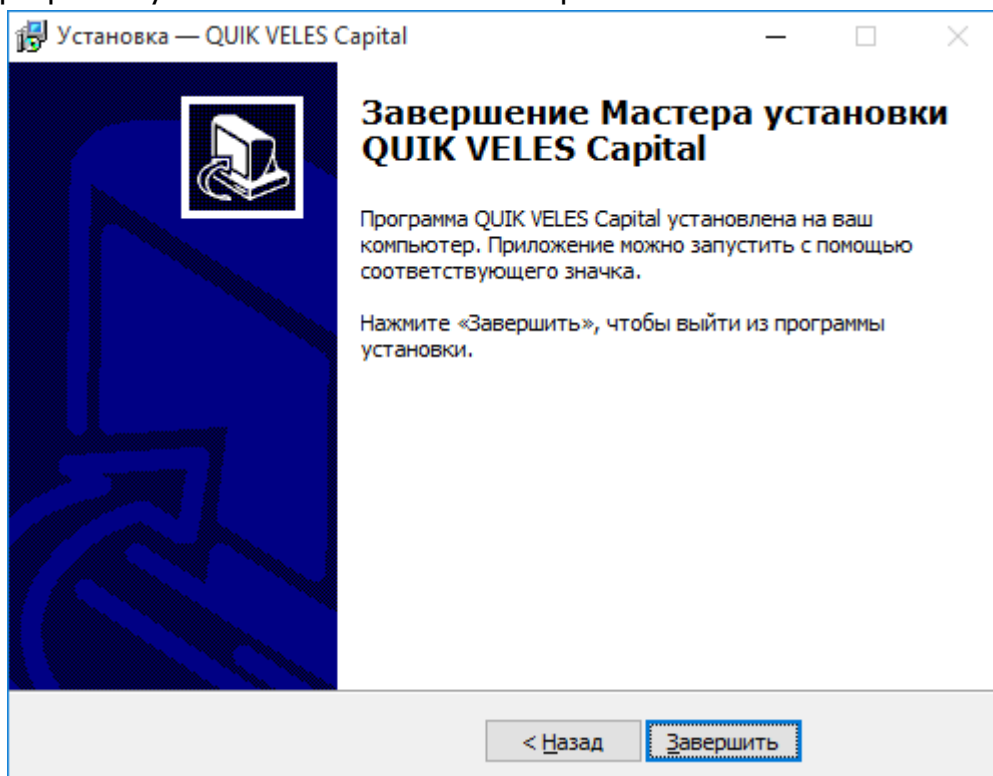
Установка — QUIK VELES Capital

Завершение Мастера установки QUIK VELES Capital

Программа QUIK VELES Capital установлена на ваш компьютер. Приложение можно запустить с помощью соответствующего значка.

Нажмите «Завершить», чтобы выйти из программы установки.

< Назад

Завершить